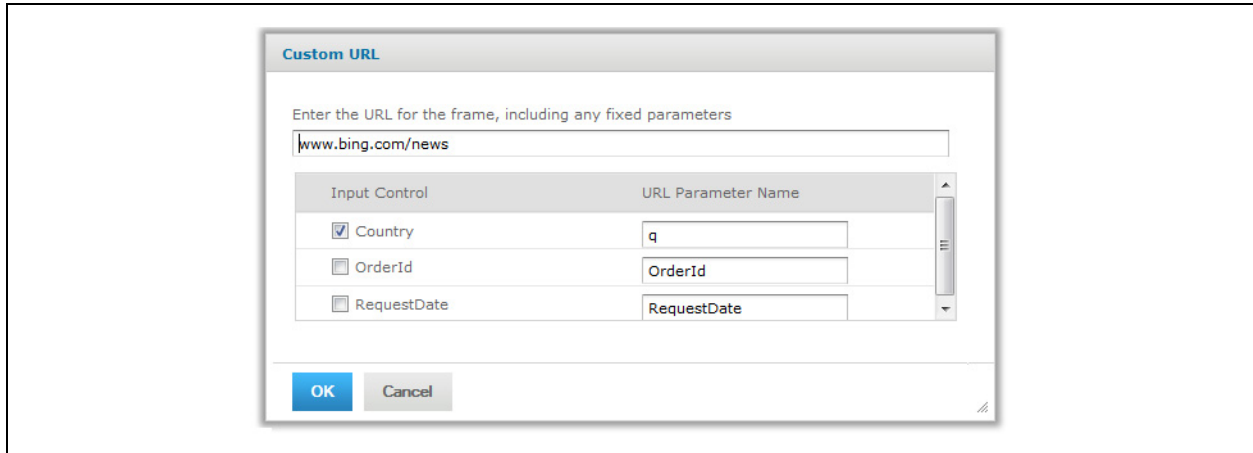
Custom URL

Enter the URL for the frame, including any fixed parameters

www.bing.com/news

| Input Control | URL Parameter Name |
|---|---|
| Country | q |
| OrderId | OrderId |
| RequestDate | RequestDate |

OK Cancel